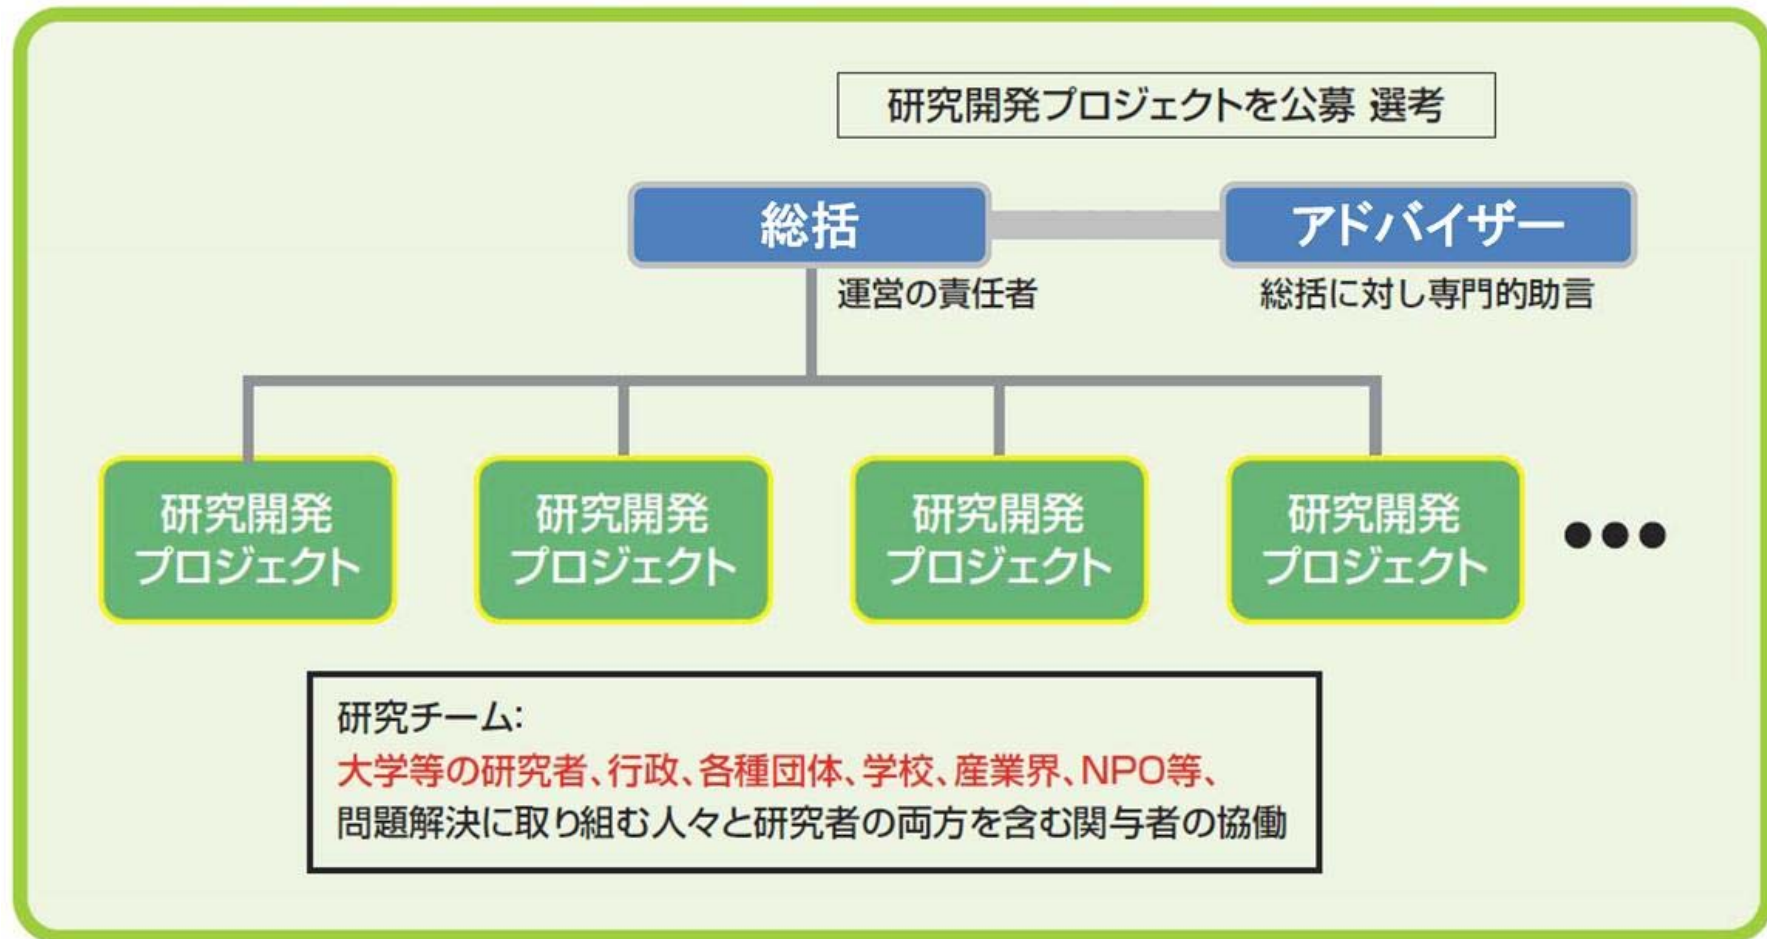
研究開発プロジェクトを公募 選考

総括

アドバイザー

運営の責任者

総括に対し専門的助言

研究開発プロジェクト

研究開発プロジェクト

研究開発プロジェクト

研究開発プロジェクト

•••

研究チーム:
大学等の研究者、行政、各種団体、学校、産業界、NPO等、
問題解決に取り組む人々と研究者の両方を含む関与者の協働